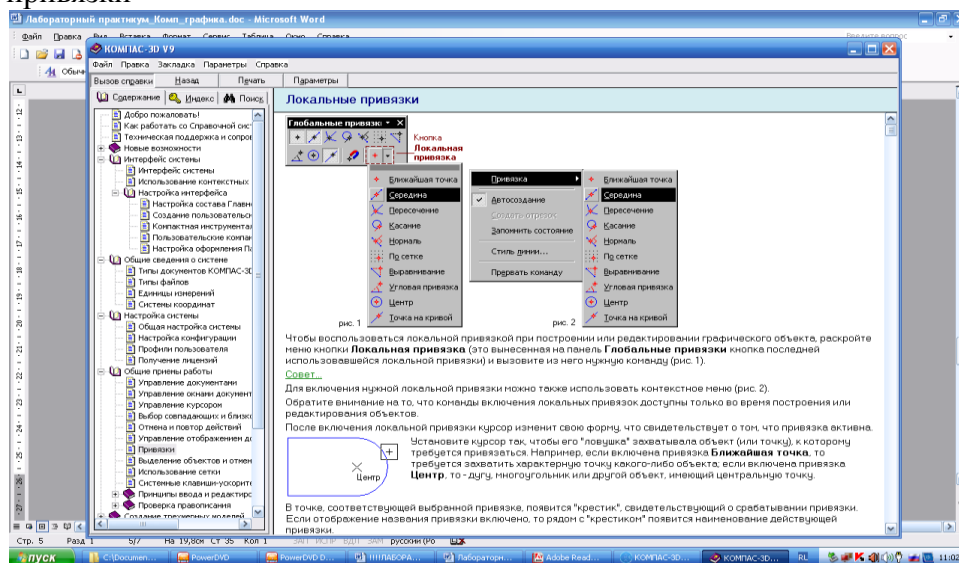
привязки

Лабораторный практикум_Комп_графика.doc - Microsoft Word

Файл Правка Вид Вставка Формат Сервис Таблица Окно Справка

Введите вопрос

КОМПАС-3D V9

Файл Правка Закладка Параметры Справка

Вызов справки Назад Печать Параметры

Содержание Индекс Поиск

Добро пожаловать!
Как работать со Справочной сист
Техническая поддержка и сопро
Новые возможности
Интерфейс системы
Интерфейс системы
Использование контекстных
Настройка интерфейса
Настройка состава Главн
Создание пользовательс
Компактная инструмента
Пользовательские компа
Настройка оформления П
Общие сведения о системе
Типы документов КОМПАС-3D
Типы файлов
Единицы измерений
Системы координат
Настройка системы
Общая настройка системы
Настройка конфигурации
Профили пользователя
Получение лицензий
Общие приемы работы
Управление документами
Управление окнами документ
Управление курсором
Выбор совпадающих и близко
Отмена и повтор действий
Управление отображением д
Привязки
Выделение объектов и отмен
Использование сетки
Системные клавиши-ускорите
Принципы ввода и редактиро
Проверка правописания
Создание трехмерных моделей

Локальные привязки

Глобальные привязк

Кнопка Локальная привязка

Ближайшая точка
Середина
Пересечение
Касание
Нормаль
По сетке
Выравнивание
Угловая привязка
Центр
Точка на кривой

рис. 1

Привязка
Автосоздание
Создать отрезок
Запомнить состояние
Стиль линии...
Прервать команду

Ближайшая точка
Середина
Пересечение
Касание
Нормаль
По сетке
Выравнивание
Угловая привязка
Центр
Точка на кривой

рис. 2

Чтобы воспользоваться локальной привязкой при построении или редактировании графического объекта, раскройте меню кнопки **Локальная привязка** (это вынесенная на панель **Глобальные привязки** кнопка последней использовавшейся локальной привязки) и вызовите из него нужную команду (рис. 1).

Совет...

Для включения нужной локальной привязки можно также использовать контекстное меню (рис. 2).

Обратите внимание на то, что команды включения локальных привязок доступны только во время построения или редактирования объектов.

После включения локальной привязки курсор изменит свою форму, что свидетельствует о том, что привязка активна.

Центр

Установите курсор так, чтобы его "ловушка" захватывала объект (или точку), к которому требуется привязаться. Например, если включена привязка **Ближайшая точка**, то требуется захватить характерную точку какого-либо объекта; если включена привязка **Центр**, то - дугу, многоугольник или другой объект, имеющий центральную точку.

В точке, соответствующей выбранной привязке, появится "крестик", свидетельствующий о срабатывании привязки. Если отображение названия привязки включено, то рядом с "крестиком" появится наименование действующей привязки.

Стр. 5 Разд 1 5/7 На 19,8см Ст 35 Кол 1 ЗАП ИСПР ВДЛ ЗАМ русский (Ро

пуск C:\Documen... PowerDVD PowerDVD D... ЛАБОРА... Лабораторн... Adobe Read... КОМПАС-3D... КОМПАС-3D... RL 11:02